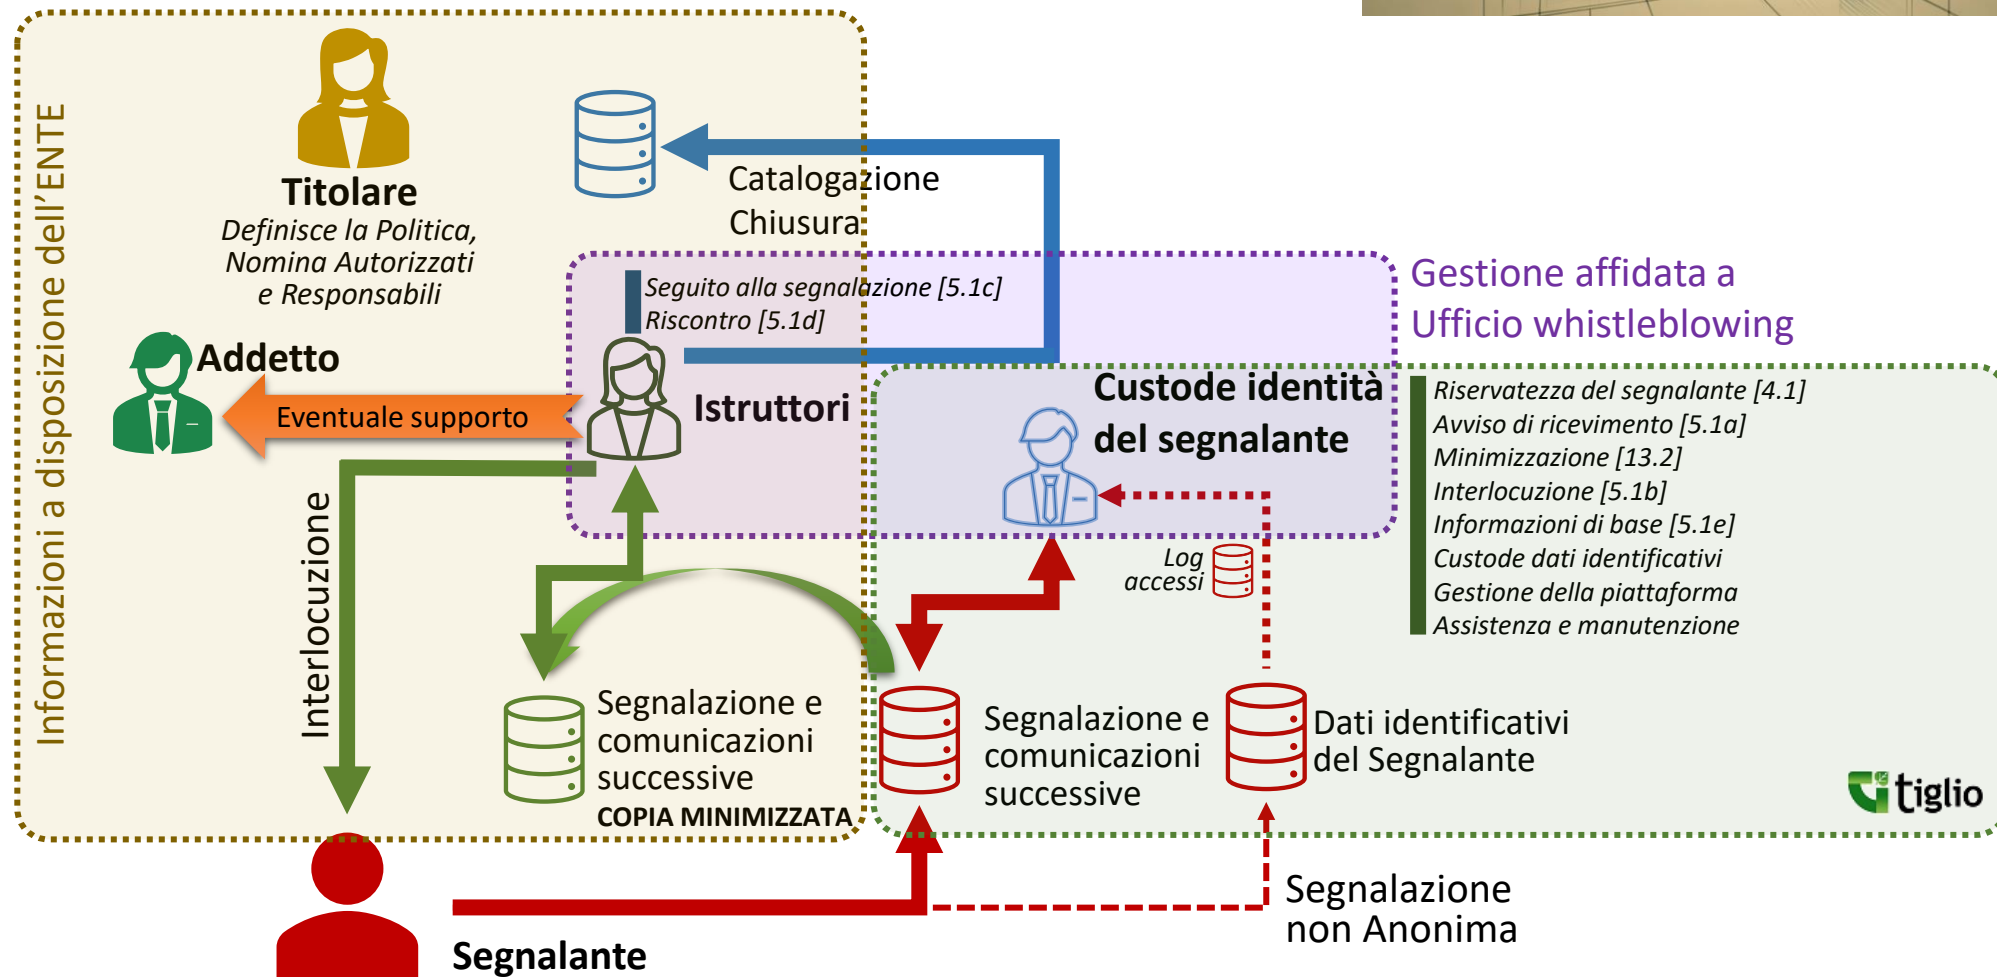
Informazioni a disposizione dell’ENTE

Titolare
Definisce la Politica, Nomina Autorizzati e Responsabili

Catalogazione
Chiusura

Gestione affidata a Ufficio whistleblowing

Seguito alla segnalazione [5.1c]
Riscontro [5.1d]

Addetto

Eventuale supporto

Istruttori

Custode identità del segnalante

Riservatezza del segnalante [4.1]
Avviso di ricevimento [5.1a]
Minimizzazione [13.2]
Interlocuzione [5.1b]
Informazioni di base [5.1e]
Custode dati identificativi
Gestione della piattaforma
Assistenza e manutenzione

Interlocuzione

Log accessi

Segnalazione e comunicazioni successive
COPIA MINIMIZZATA

Segnalazione e comunicazioni successive

Dati identificativi del Segnalante

tiglio

Segnalazione non Anonima

Segnalante